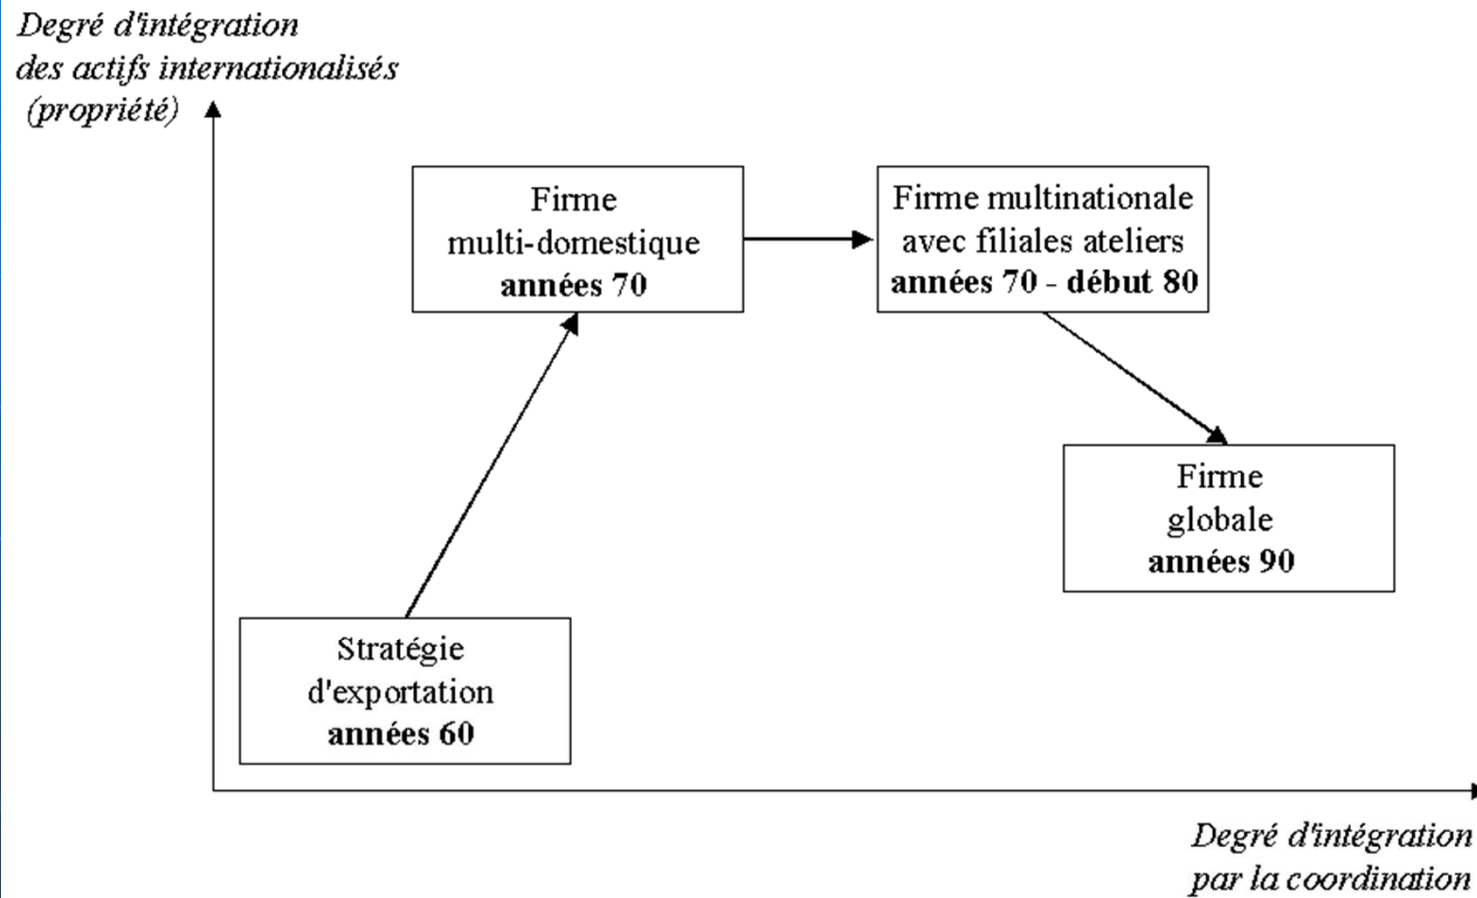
Degré d'intégration des actifs internationalisés (propriété)

Firme multi-domestique
**années 70**

Firme multinationale avec filiales ateliers
**années 70 - début 80**

Firme globale
**années 90**

Stratégie d'exportation
**années 60**

Degré d'intégration par la coordination